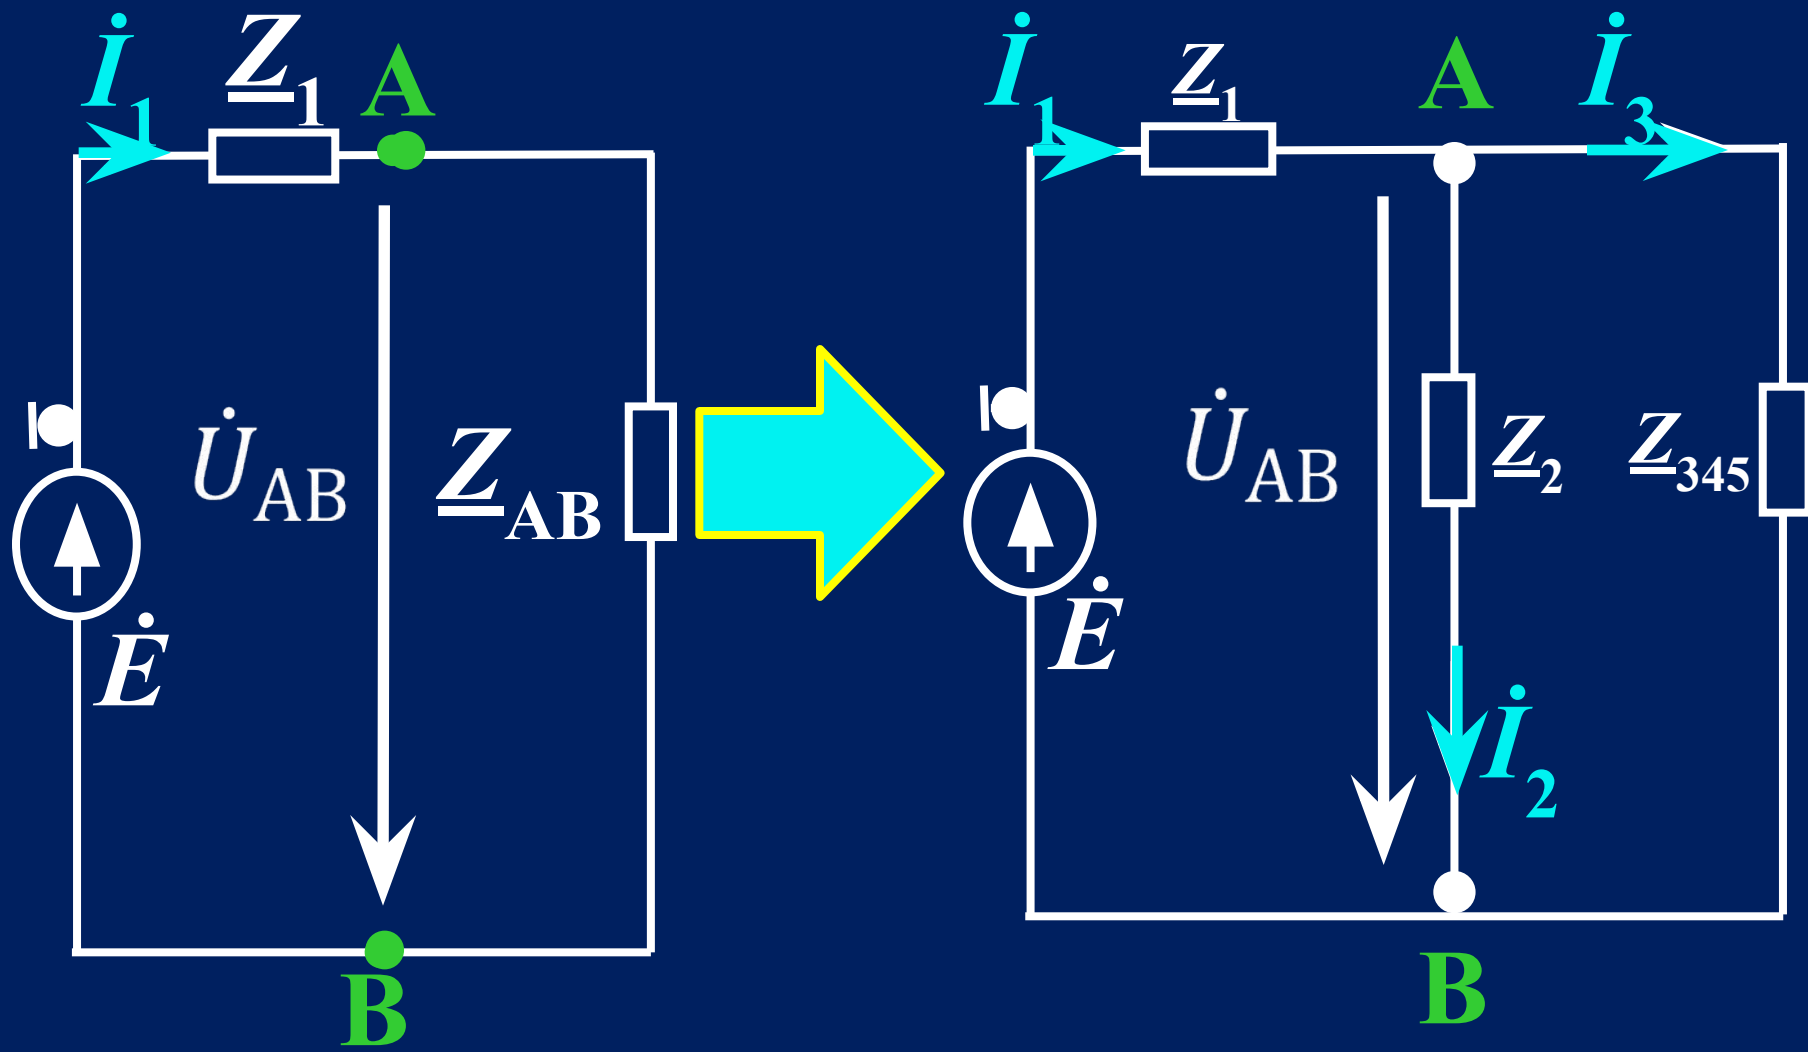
$\dot{I}_1$ $\underline{Z}_1$ A

$\dot{U}_{AB}$ $\underline{Z}_{AB}$

$\dot{E}$

B

$\dot{I}_1$ $\underline{Z}_1$ A $\dot{I}_3$

$\dot{U}_{AB}$ $\underline{Z}_2$ $\underline{Z}_{345}$

$\dot{E}$

$\dot{I}_2$

B